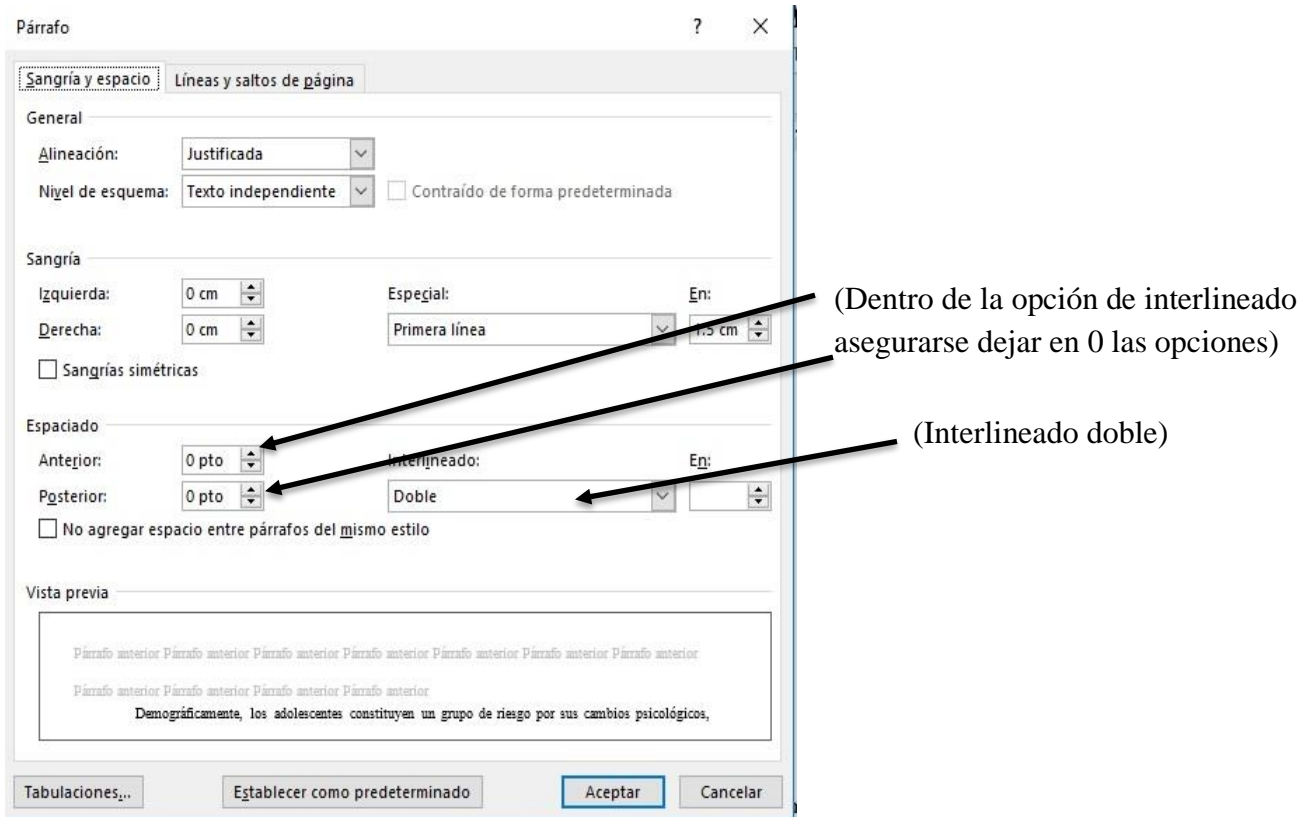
Párrafo ? ×

Sangría y espacio | Líneas y saltos de página

General

Alineación: Justificada

Nivel de esquema: Texto independiente

Contraído de forma predeterminada

Sangría

Izquierda: 0 cm

Derecha: 0 cm

Especial: Primera línea

En: 1.5 cm

Sangrías simétricas

(Dentro de la opción de interlineado asegurarse dejar en 0 las opciones)

Espaciado

Anterior: 0 pto

Posterior: 0 pto

Interlineado: Doble

En:

(Interlineado doble)

No agregar espacio entre párrafos del mismo estilo

Vista previa

Párrafo anterior Párrafo anterior Párrafo anterior Párrafo anterior Párrafo anterior Párrafo anterior Párrafo anterior

Párrafo anterior Párrafo anterior Párrafo anterior Párrafo anterior

Demográficamente, los adolescentes constituyen un grupo de riesgo por sus cambios psicológicos,

Tabulaciones... Establecer como predeterminado Aceptar Cancelar